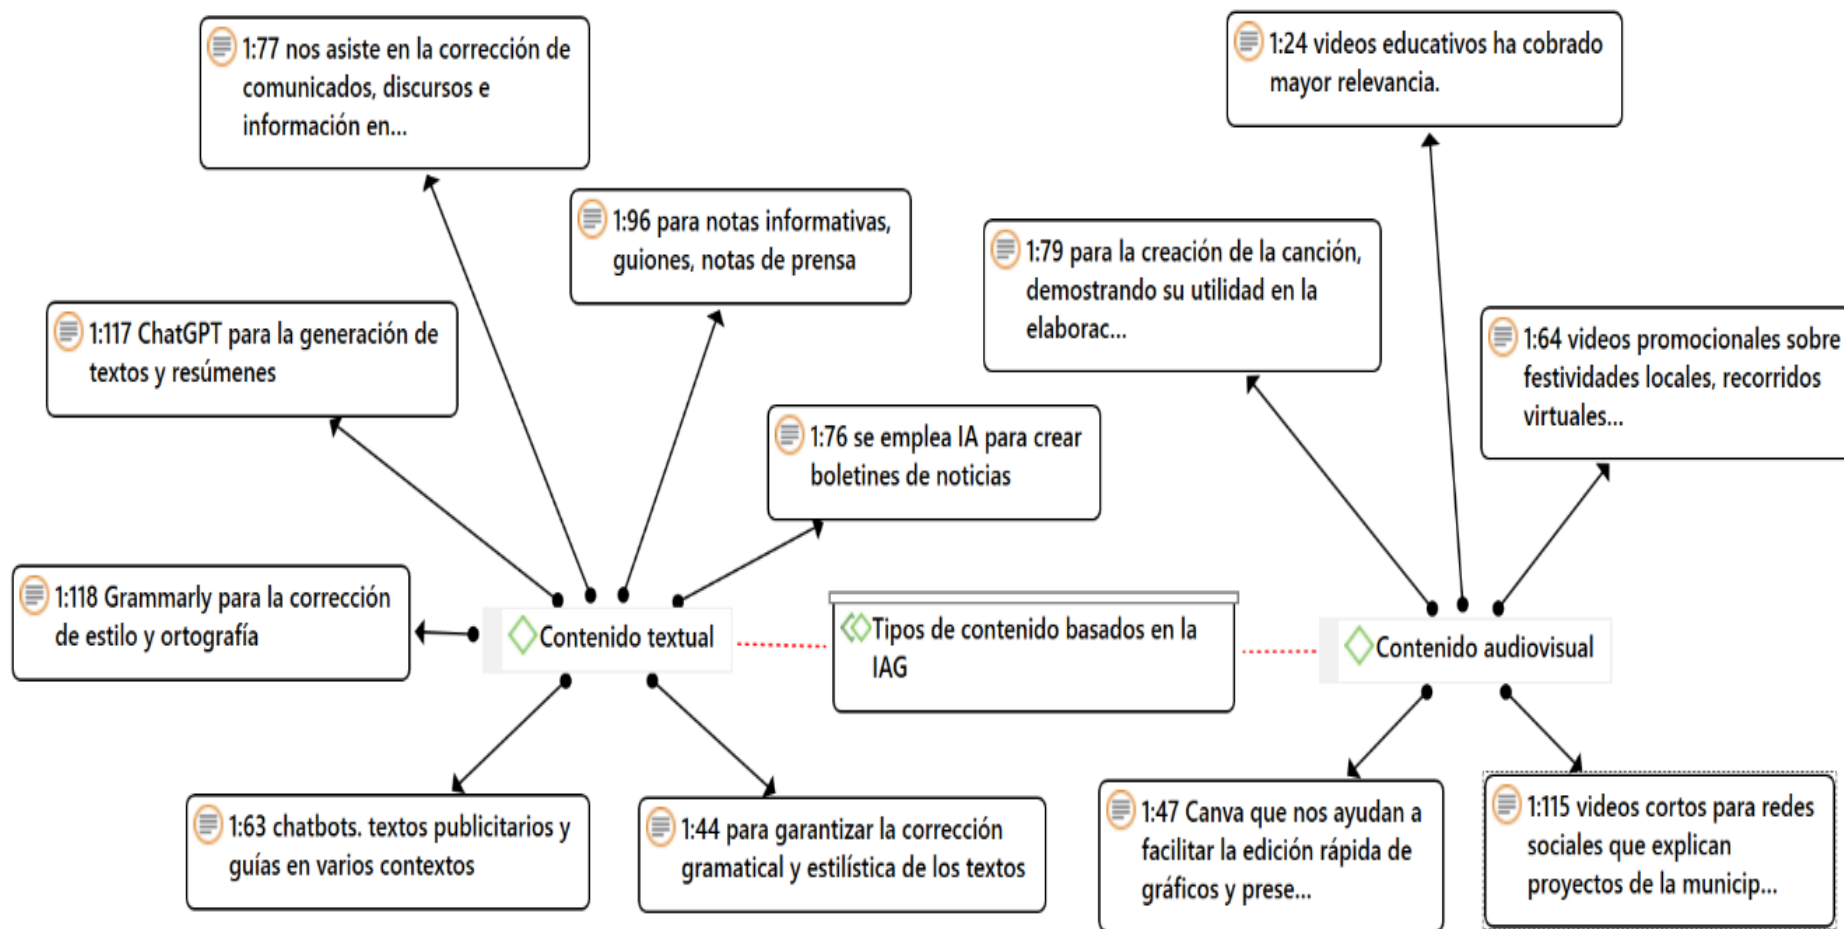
1:77 nos asiste en la corrección de comunicados, discursos e información en...

1:24 videos educativos ha cobrado mayor relevancia.

1:96 para notas informativas, guiones, notas de prensa

1:79 para la creación de la canción, demostrando su utilidad en la elaborac...

1:117 ChatGPT para la generación de textos y resúmenes

1:64 videos promocionales sobre festividades locales, recorridos virtuales...

1:76 se emplea IA para crear boletines de noticias

1:118 Grammarly para la corrección de estilo y ortografía

Contenido textual

Tipos de contenido basados en la IAG

Contenido audiovisual

1:63 chatbots. textos publicitarios y guías en varios contextos

1:44 para garantizar la corrección gramatical y estilística de los textos

1:47 Canva que nos ayudan a facilitar la edición rápida de gráficos y prese...

1:115 videos cortos para redes sociales que explican proyectos de la municip...